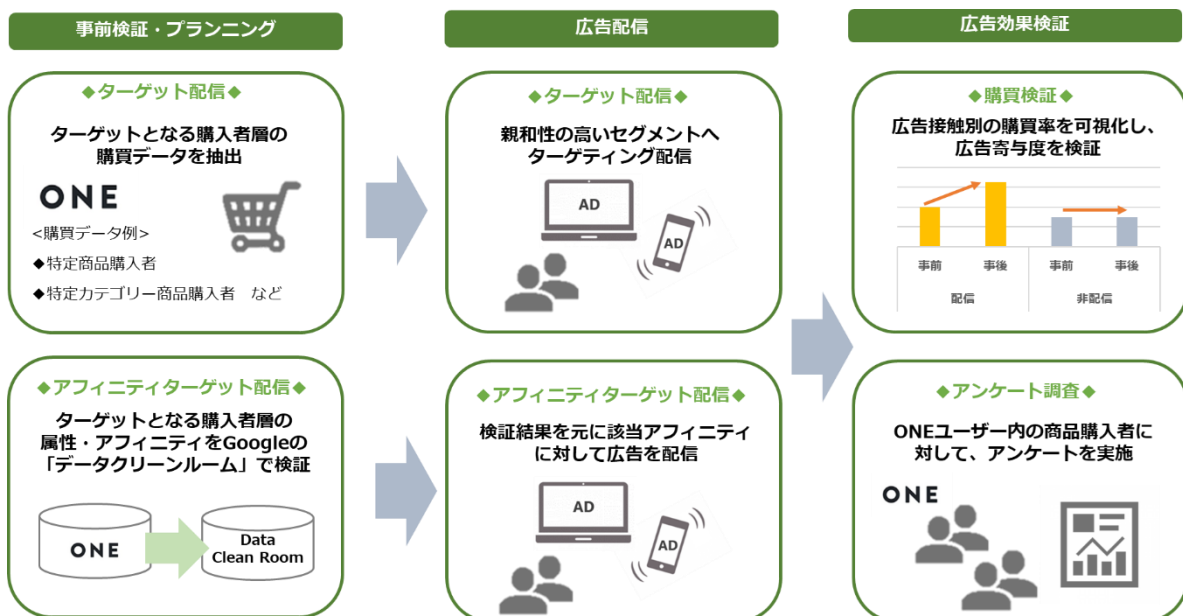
事前検証・プランニング

◆ターゲット配信◆

ターゲットとなる購入者層の購買データを抽出

ONE

<購買データ例>

◆特定商品購入者

◆特定カテゴリー商品購入者　など

◆アフィニティターゲット配信◆

ターゲットとなる購入者層の属性・アフィニティをGoogleの「データクリーンルーム」で検証

ONE

Data Clean Room

広告配信

◆ターゲット配信◆

親和性の高いセグメントへターゲティング配信

AD

AD

◆アフィニティターゲット配信◆

検証結果を元に該当アフィニティに対して広告を配信

AD

AD

広告効果検証

◆購買検証◆

広告接触別の購買率を可視化し、広告寄与度を検証

事前

事後

事前

事後

配信

非配信

◆アンケート調査◆

ONEユーザー内の商品購入者に対して、アンケートを実施

ONE